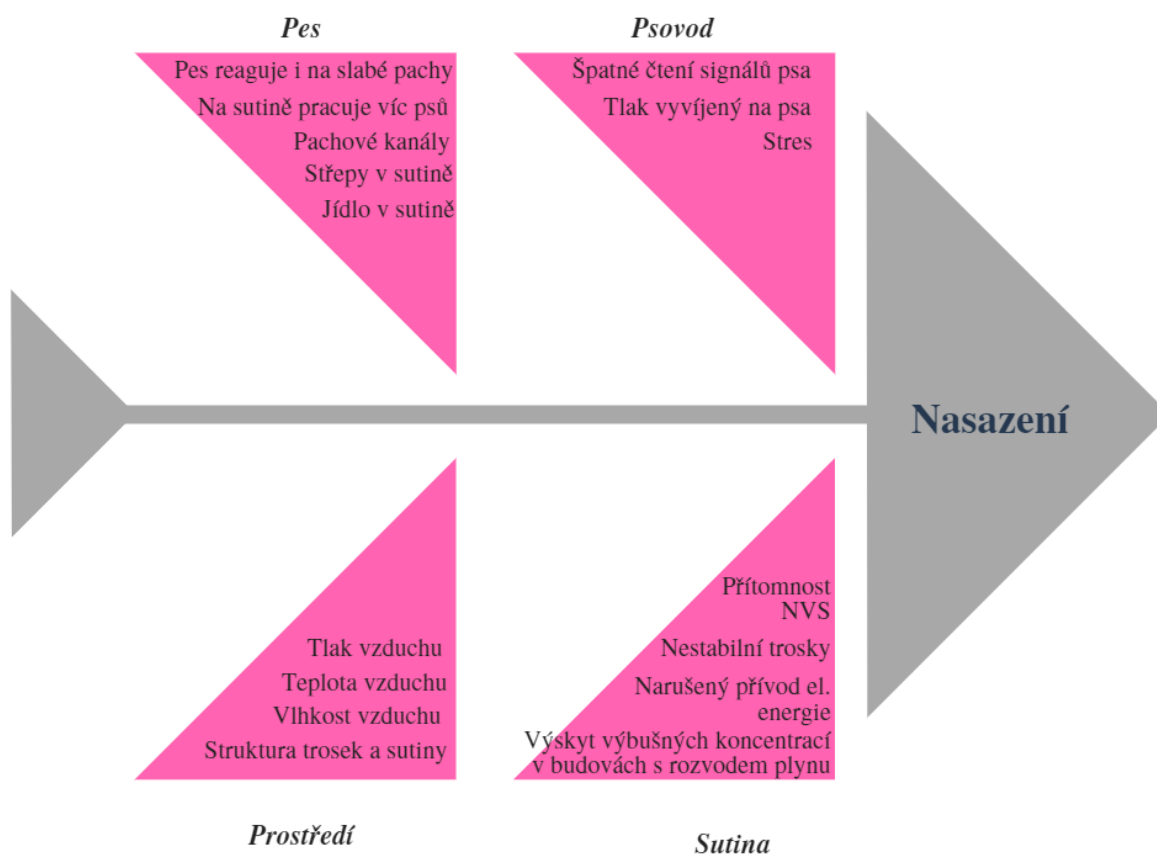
Pes

Pes reaguje i na slabé pachy
Na sutině pracuje víc psů
Pachové kanály
Střepy v sutině
Jídlo v sutině

Psovod

Špatné čtení signálů psa
Tlak vyvíjený na psa
Stres

Nasazení

Tlak vzduchu
Teplota vzduchu
Vlhkost vzduchu
Struktura trosek a sutiny

Prostředí

Přítomnost NVS
Nestabilní trosky
Narušený přívod el. energie
Výskyt výbušných koncentrací v budovách s rozvodem plynu

Sutina